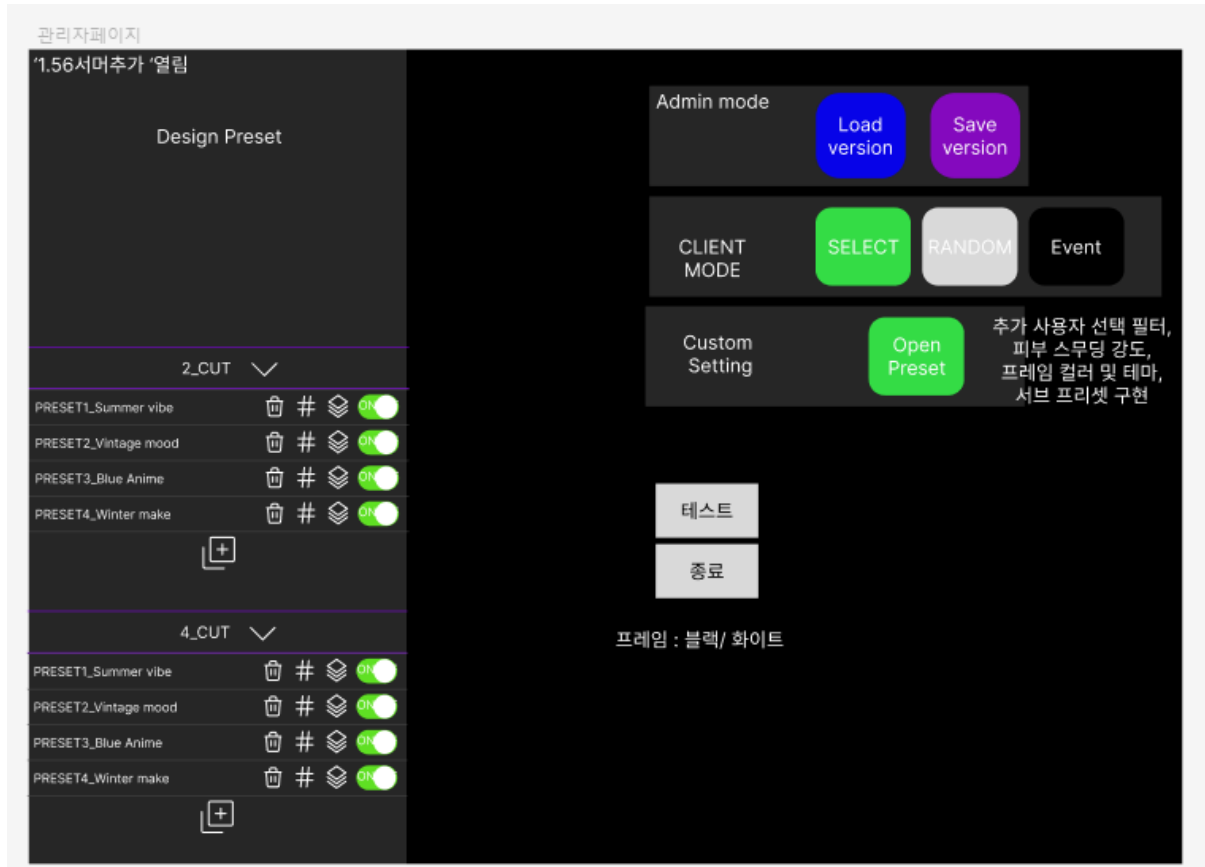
관리자페이지

'1.56서머추가 '열림

Design Preset

2_CUT

PRESET1_Summer vibe ON
PRESET2_Vintage mood ON
PRESET3_Blue Anime ON
PRESET4_Winter make ON

4_CUT

PRESET1_Summer vibe ON
PRESET2_Vintage mood ON
PRESET3_Blue Anime ON
PRESET4_Winter make ON

Admin mode

Load version

Save version

CLIENT MODE

SELECT

RANDOM

Event

Custom Setting

Open Preset

추가 사용자 선택 필터, 피부 스무딩 강도, 프레임 컬러 및 테마, 서브 프리셋 구현

테스트

종료

프레임 : 블랙/ 화이트